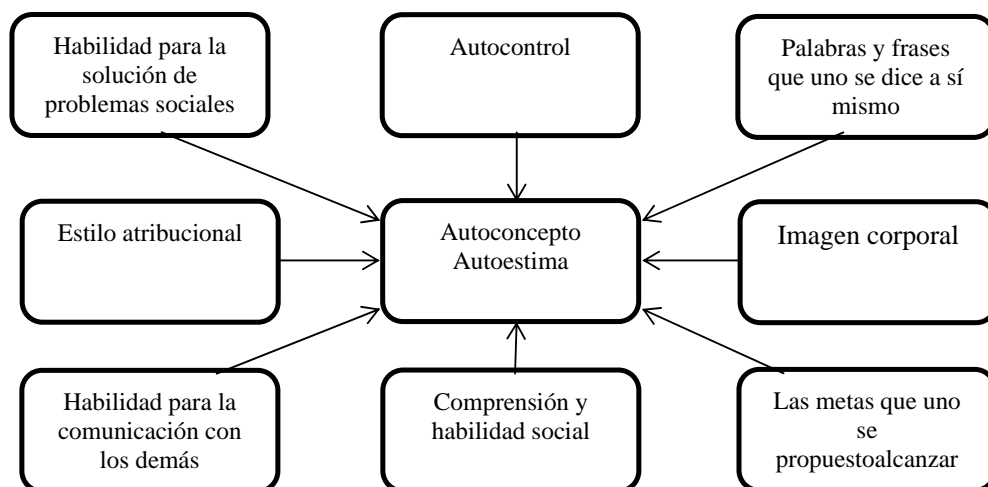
Habilidad para la solución de problemas sociales

Autocontrol

Palabras y frases que uno se dice a sí mismo

Estilo atribucional

Autoconcepto
Autoestima

Imagen corporal

Habilidad para la comunicación con los demás

Comprensión y habilidad social

Las metas que uno se propuestoalcanzar